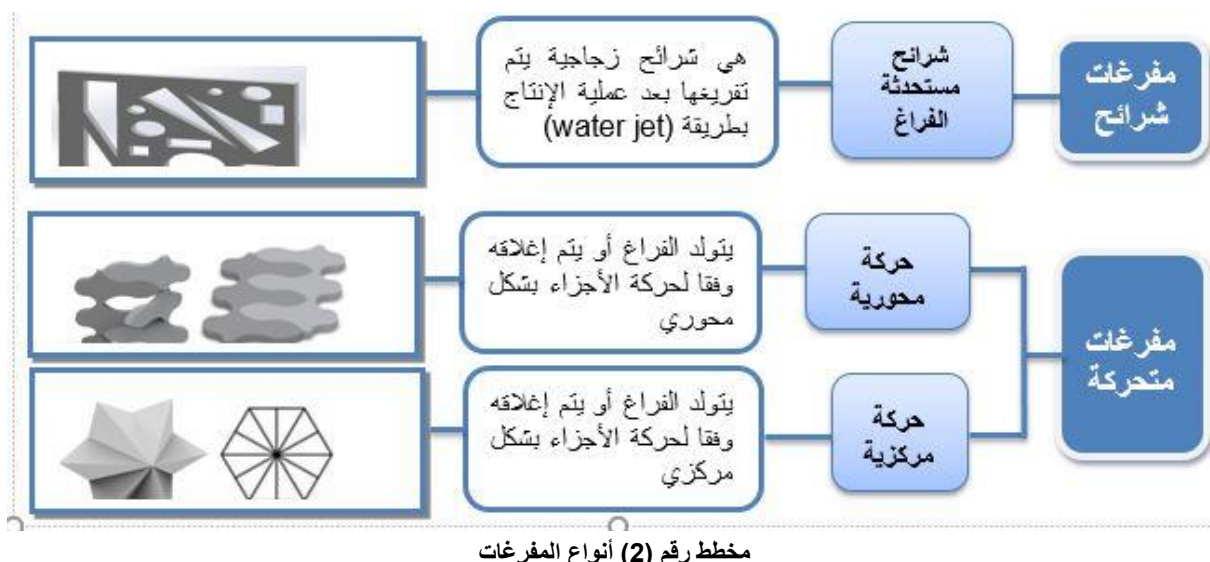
مفرغات شرائح

شرائح مستحدثة الفراغ

هي شرائح زجاجية يتم تفريغها بعد عملية الإنتاج بطريقة (water jet)

مفرغات متحركة

حركة محورية

يتولد الفراغ أو يتم إغلاقه وفقا لحركة الأجزاء بشكل محوري

حركة مركزية

يتولد الفراغ أو يتم إغلاقه وفقا لحركة الأجزاء بشكل مركزي

مخطط رقم (2) أنواع المفرغات